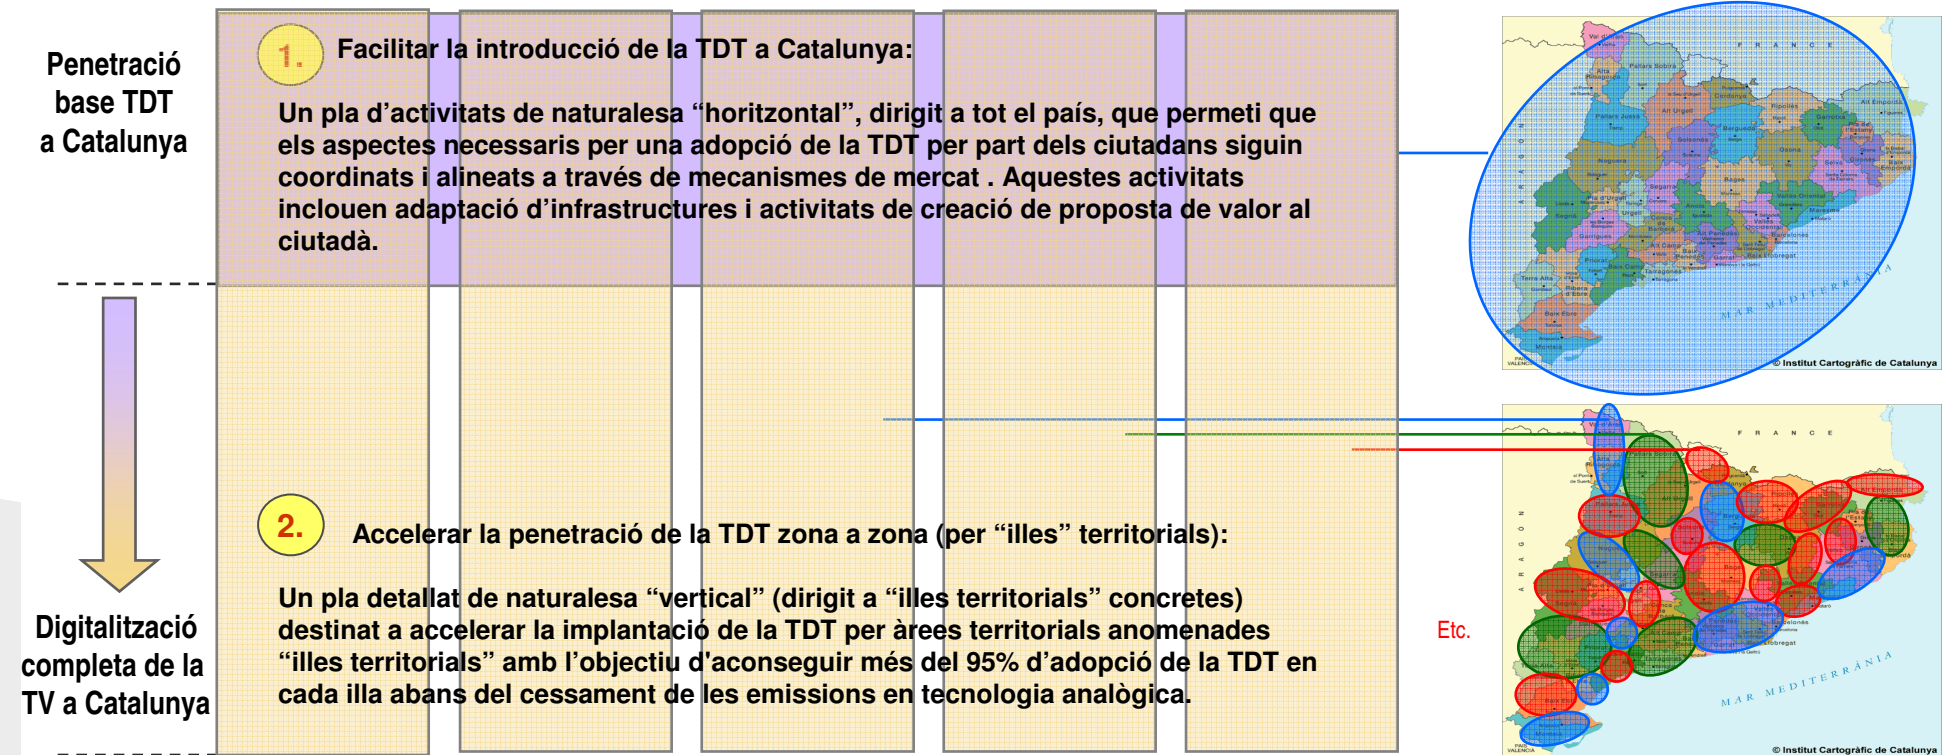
Penetració base TDT a Catalunya

1. Facilitar la introducció de la TDT a Catalunya:

Un pla d'activitats de naturalesa "horitzontal", dirigit a tot el país, que permeti que els aspectes necessaris per una adopció de la TDT per part dels ciutadans siguin coordinats i alineats a través de mecanismes de mercat . Aquestes activitats inclouen adaptació d'infrastructures i activitats de creació de proposta de valor al ciutadà.

Digitalització completa de la TV a Catalunya

2. Accelerar la penetració de la TDT zona a zona (per "illes" territorials):

Un pla detallat de naturalesa "vertical" (dirigit a "illes territorials" concretes) destinat a accelerar la implantació de la TDT per àrees territorials anomenades "illes territorials" amb l'objectiu d'aconseguir més del 95% d'adopció de la TDT en cada illa abans del cessament de les emissions en tecnologia analògica.

Etc.

F R A N C E
A R A G Ó
MAR MEDITERRÀNIA
© Institut Cartogràfic de Catalunya

F R A N C E
A R A G Ó
MAR MEDITERRÀNIA
© Institut Cartogràfic de Catalunya